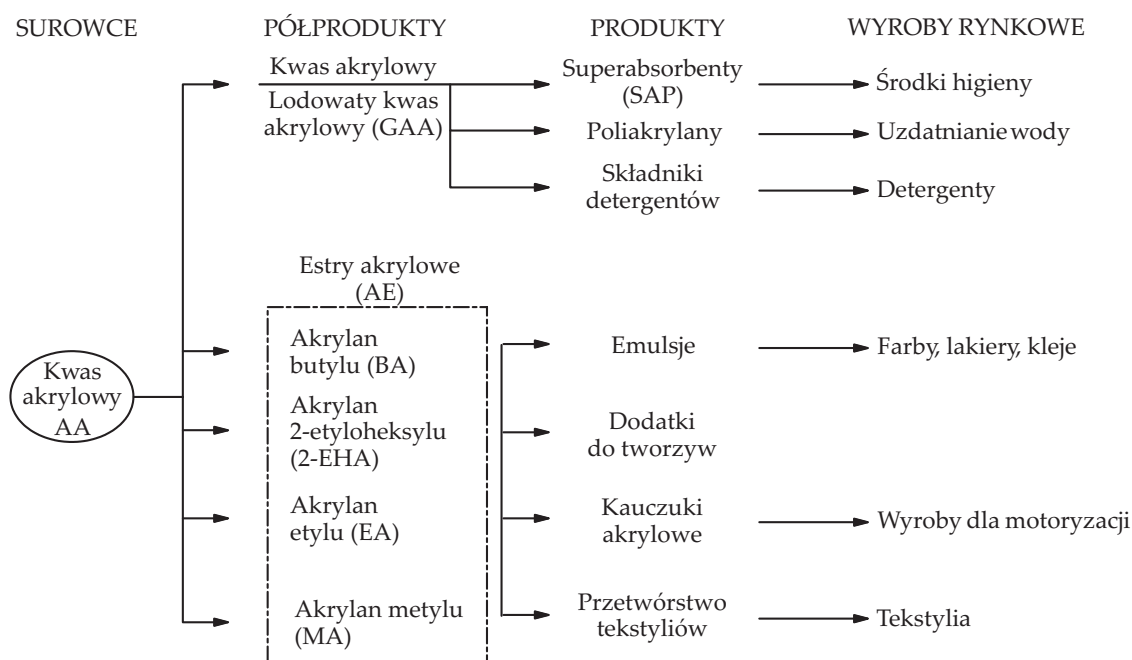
SUROWCE

PÓŁPRODUKTY

PRODUKTY

WYROBY RYNKOWE

Kwas akrylowy

Lodowaty kwas akrylowy (GAA)

Superabsorbenty (SAP)

Środki higieny

Poliakrylany

Uzdatnianie wody

Składniki detergentów

Detergenty

Estry akrylowe (AE)

Kwas akrylowy AA

Akrylan butylu (BA)

Emulsje

Farby, lakiery, kleje

Akrylan 2-etyloheksylu (2-EHA)

Dodatki do tworzyw

Akrylan etylu (EA)

Kauczuki akrylowe

Wyroby dla motoryzacji

Akrylan metylu (MA)

Przetwórstwo tekstyliów

Tekstylia